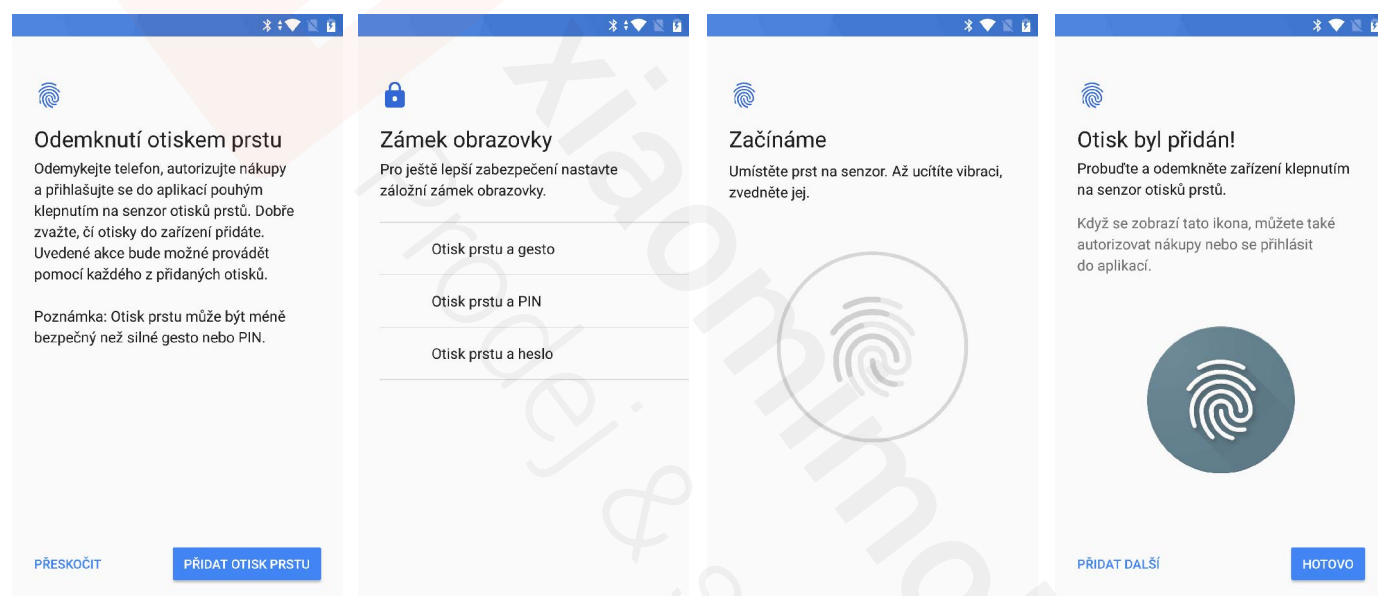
Odemknutí otiskem prstu

Odemykejte telefon, autorizujte nákupy a přihlašujte se do aplikací pouhým klepnutím na senzor otisků prstů. Dobře zvažte, čí otisky do zařízení přidáte. Uvedené akce bude možné provádět pomocí každého z přidaných otisků.

Poznámka: Otisk prstu může být méně bezpečný než silné gesto nebo PIN.

PŘESKOČIT

PŘIDAT OTISK PRSTU

Zámek obrazovky

Pro ještě lepší zabezpečení nastavte záložní zámek obrazovky.

Otisk prstu a gesto

Otisk prstu a PIN

Otisk prstu a heslo

Začínáme

Umístěte prst na senzor. Až ucítíte vibraci, zvedněte jej.

Otisk byl přidán!

Probuďte a odemkněte zařízení klepnutím na senzor otisků prstů.

Když se zobrazí tato ikona, můžete také autorizovat nákupy nebo se přihlásit do aplikací.

PŘIDAT DALŠÍ

HOTOVO

xiaomimo prodej &